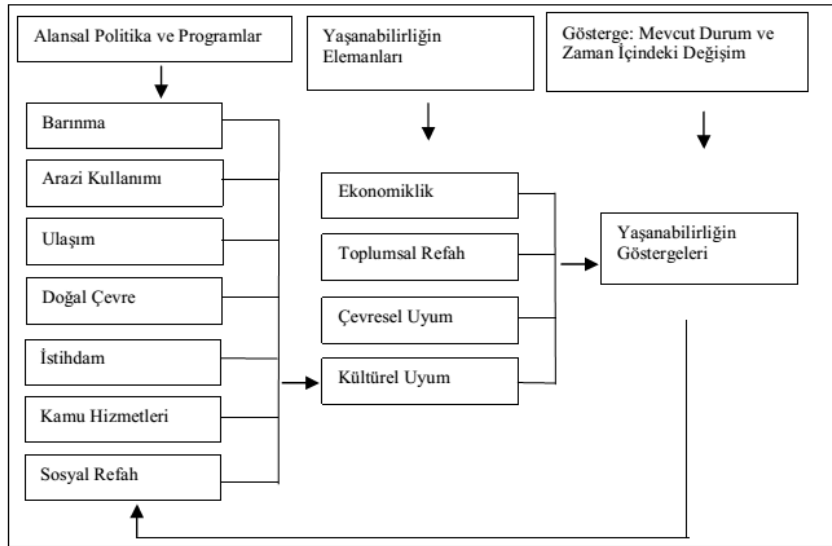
Alansal Politika ve Programlar

Yaşanabilirliğin Elemanları

Gösterge: Mevcut Durum ve Zaman İçindeki Değişim

Barınma

Arazi Kullanımı

Ulaşım

Doğal Çevre

İstihdam

Kamu Hizmetleri

Sosyal Refah

Ekonomiklik

Toplumsal Refah

Çevresel Uyum

Kültürel Uyum

Yaşanabilirliğin Göstergeleri